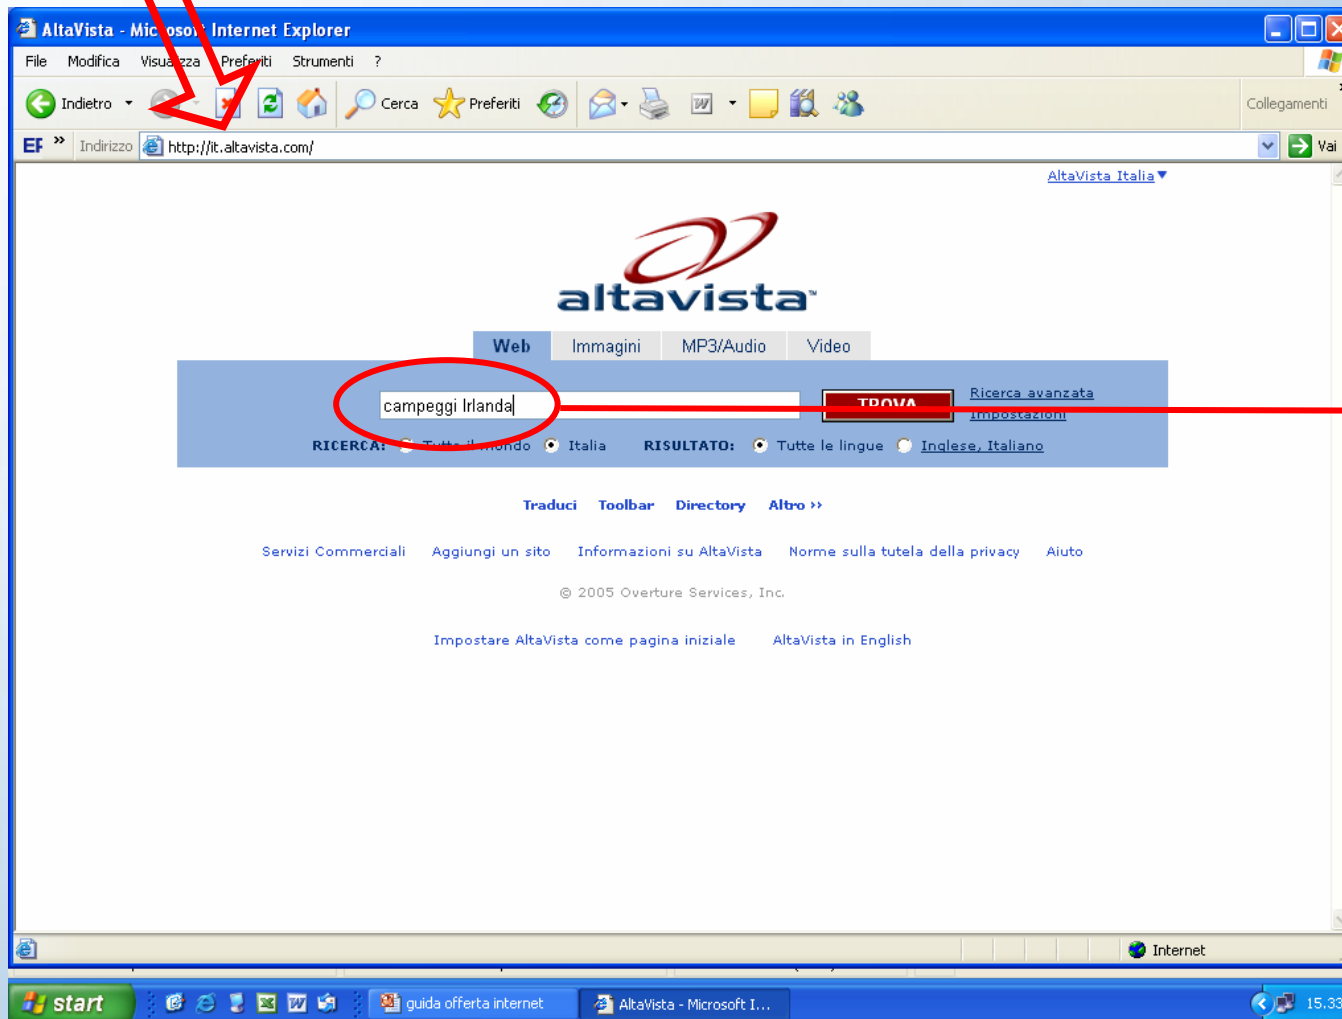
AltaVista - Mic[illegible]so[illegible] Internet Explorer

File Modifica Visua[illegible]zza Prefe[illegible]iti Strumenti ?

Indietro Cerca Preferiti Collegamenti

EF » Indirizzo http://it.altavista.com/ Vai

AltaVista Italia

altavista

Web Immagini MP3/Audio Video

campeggi Irlanda

TROVA

Ricerca avanzata
Impostazioni

RICERCA: Tutto il mondo Italia RISULTATO: Tutte le lingue Inglese, Italiano

Traduci Toolbar Directory Altro ››

Servizi Commerciali Aggiungi un sito Informazioni su AltaVista Norme sulla tutela della privacy Aiuto

© 2005 Overture Services, Inc.

Impostare AltaVista come pagina iniziale AltaVista in English

Internet

start guida offerta internet AltaVista - Microsoft I... 15.33